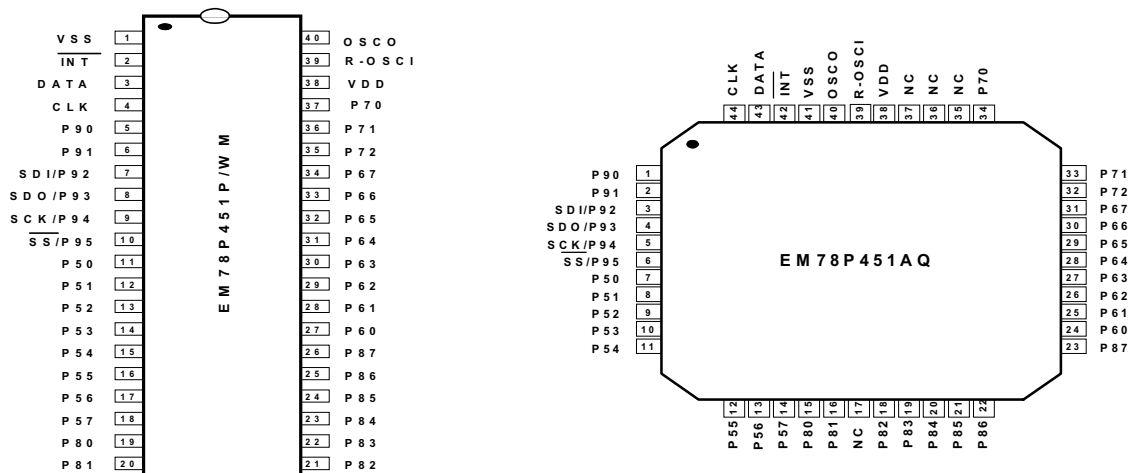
VSS 1
$\overline{INT}$ 2
DATA 3
CLK 4
P90 5
P91 6
SDI/P92 7
SDO/P93 8
SCK/P94 9
$\overline{SS}$/P95 10
P50 11
P51 12
P52 13
P53 14
P54 15
P55 16
P56 17
P57 18
P80 19
P81 20

EM78P451P/WM

40 OSCO
39 R-OSCI
38 VDD
37 P70
36 P71
35 P72
34 P67
33 P66
32 P65
31 P64
30 P63
29 P62
28 P61
27 P60
26 P87
25 P86
24 P85
23 P84
22 P83
21 P82

CLK 44
DATA 43
$\overline{INT}$ 42
VSS 41
OSCO 40
R-OSCI 39
VDD 38
NC 37
NC 36
NC 35
P70 34

P90 1
P91 2
SDI/P92 3
SDO/P93 4
SCK/P94 5
$\overline{SS}$/P95 6
P50 7
P51 8
P52 9
P53 10
P54 11

EM78P451AQ

33 P71
32 P72
31 P67
30 P66
29 P65
28 P64
27 P63
26 P62
25 P61
24 P60
23 P87

P55 12
P56 13
P57 14
P80 15
P81 16
NC 17
P82 18
P83 19
P84 20
P85 21
P86 22